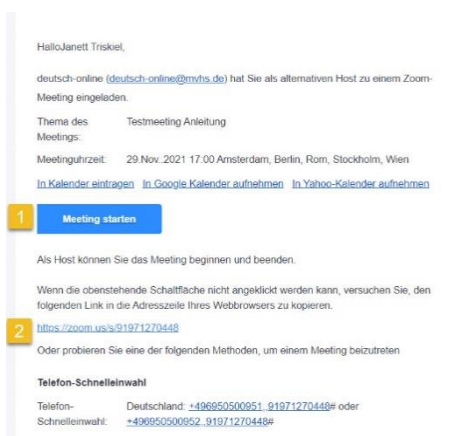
HalloJanett Triskiel,

deutsch-online (deutsch-online@mvhs.de) hat Sie als alternativen Host zu einem Zoom-Meeting eingeladen.

| Thema des Meetings: | Testmeeting Anleitung |
|---|---|
| Meetinguhrzeit: | 29.Nov..2021 17:00 Amsterdam, Berlin, Rom, Stockholm, Wien |

In Kalender eintragen In Google Kalender aufnehmen In Yahoo-Kalender aufnehmen

1

Meeting starten

Als Host können Sie das Meeting beginnen und beenden.

Wenn die obenstehende Schaltfläche nicht angeklickt werden kann, versuchen Sie, den folgenden Link in die Adresszeile Ihres Webbrowsers zu kopieren.

2

https://zoom.us/s/91971270448

Oder probieren Sie eine der folgenden Methoden, um einem Meeting beizutreten

Telefon-Schnelleinwahl

| Telefon-Schnelleinwahl: | Deutschland: +496950500951,,91971270448# oder +496950500952,,91971270448# |
|---|---|